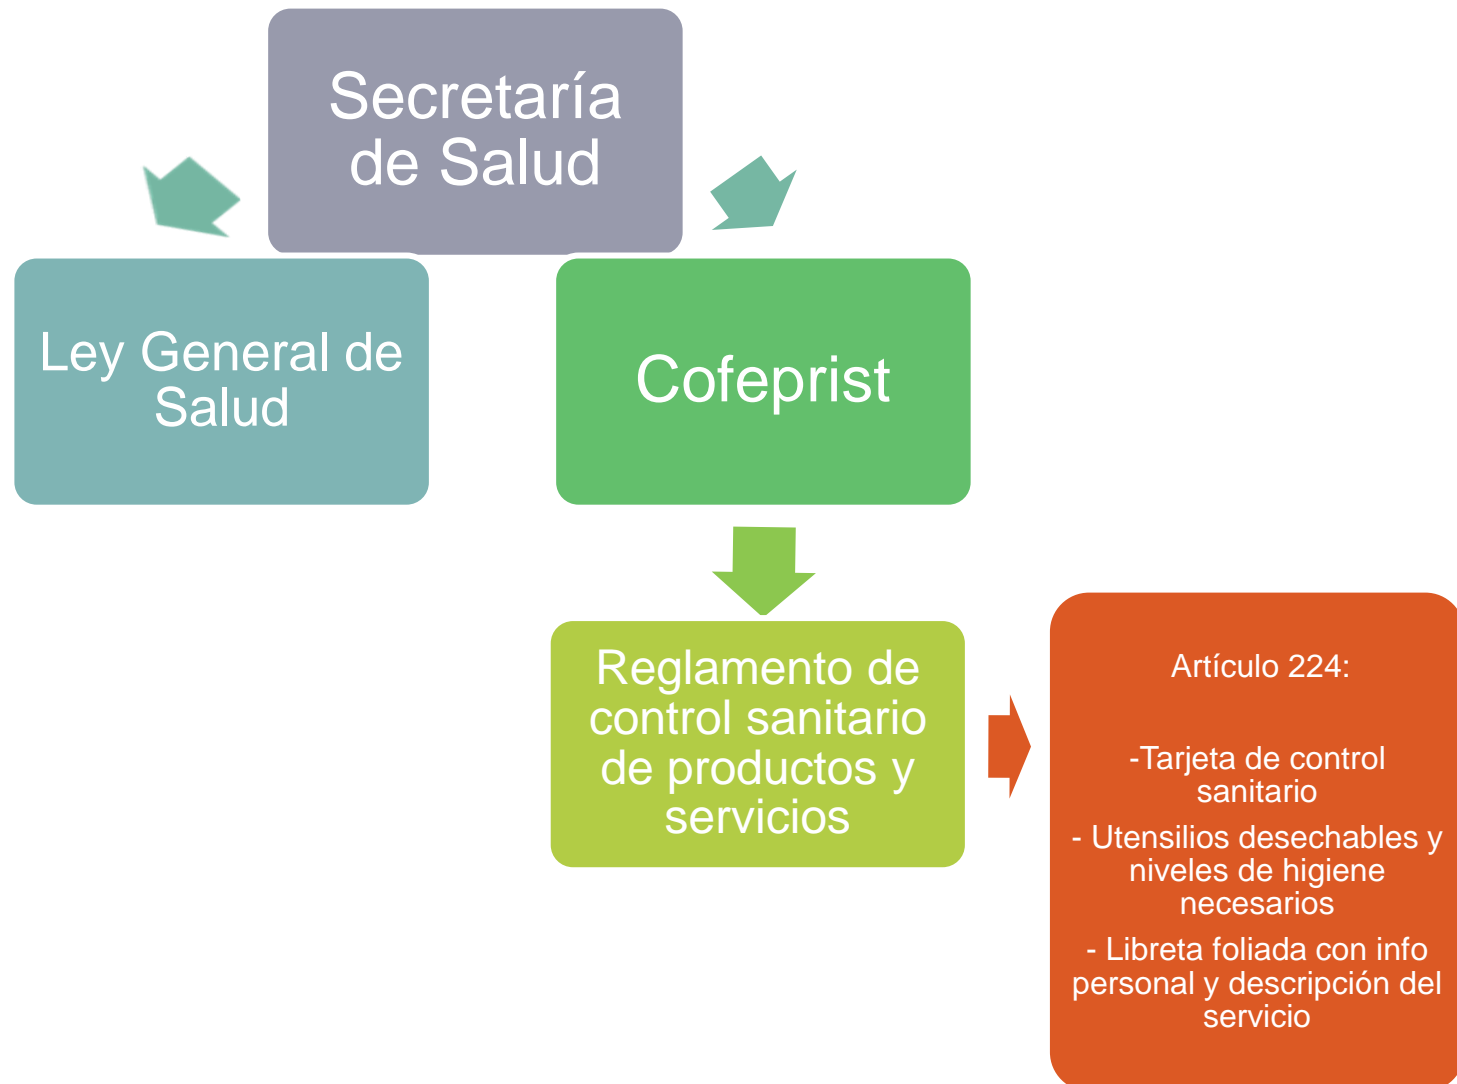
Secretaría de Salud

Ley General de Salud

Cofeprist

Reglamento de control sanitario de productos y servicios

Artículo 224:

-Tarjeta de control sanitario

- Utensilios desechables y niveles de higiene necesarios

- Libreta foliada con info personal y descripción del servicio